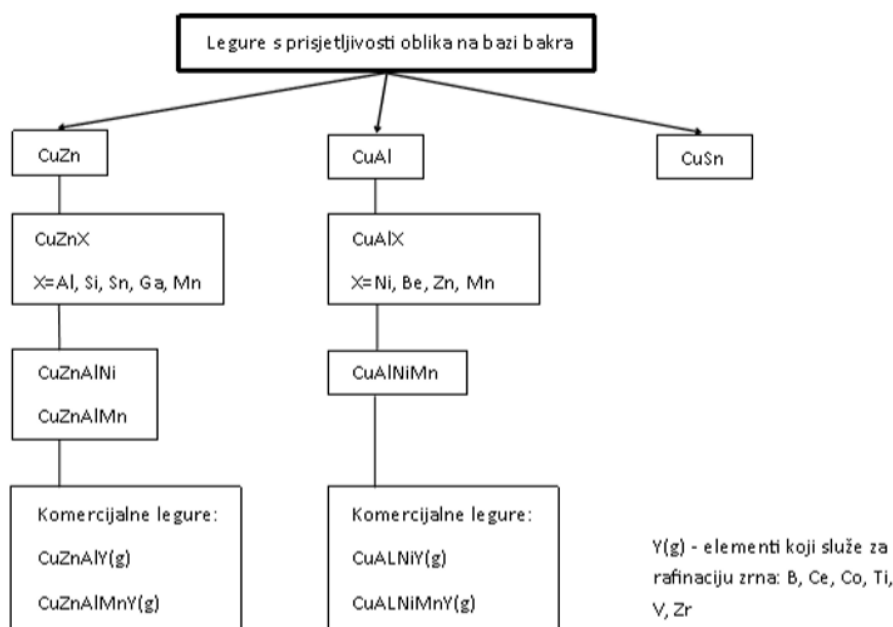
Legure s prisjetljivosti oblika na bazi bakra

CuZn

CuZnX

X=Al, Si, Sn, Ga, Mn

CuZnAlNi

CuZnAlMn

Komercijalne legure:

CuZnAlY(g)

CuZnAlMnY(g)

CuAl

CuAlX

X=Ni, Be, Zn, Mn

CuAlNiMn

Komercijalne legure:

CuALNiY(g)

CuALNiMnY(g)

CuSn

Y(g) - elementi koji služe za rafinaciju zrna: B, Ce, Co, Ti, V, Zr